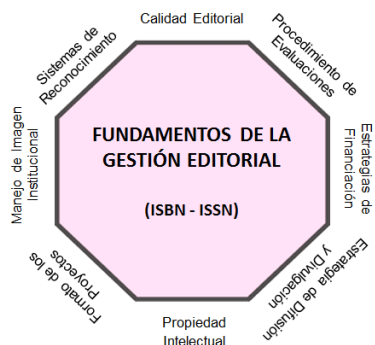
Calidad Editorial

Procedimiento de Evaluaciones

Estrategias de Financiación

Estrategia de Difusión y Divulgación

Propiedad Intelectual

Formato de los Proyectos

Manejo de Imagen Institucional

Sistemas de Reconocimiento

FUNDAMENTOS DE LA GESTIÓN EDITORIAL

(ISBN - ISSN)